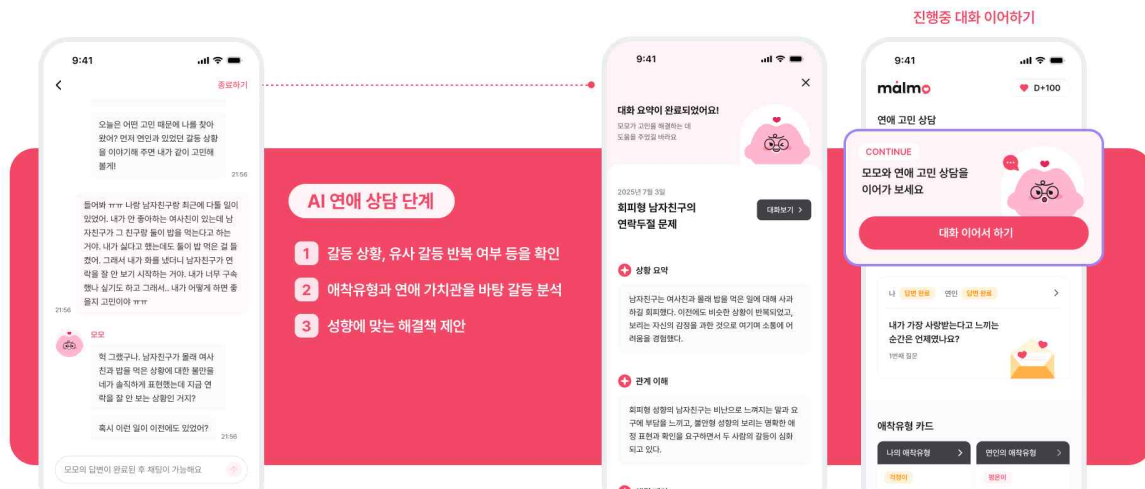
9:41

종료하기

오늘은 어떤 고민 때문에 나를 찾아왔어? 먼저 연인과 있었던 갈등 상황을 이야기해 주면 내가 같이 고민해 볼게!

21:56

들어봐 ㅠㅠ 나랑 남자친구랑 최근에 다툼 일이 있었어. 내가 안 좋아하는 여사친이 있는데 남자친구가 그 친구랑 둘이 밥을 먹는다고 하는 거야. 내가 싫다고 했는데도 둘이 밥 먹은 걸 들켰어. 그래서 내가 화를 냈더니 남자친구가 연락을 잘 안 보기 시작하는 거야. 내가 너무 구속했나 싶기도 하고 그래서... 내가 어떻게 하면 좋을지 고민이야 ㅠㅠ

21:56

모모

헉 그랬구나. 남자친구가 몰래 여사친과 밥을 먹은 상황에 대한 불안을 네가 솔직하게 표현했는데 지금 연락을 잘 안 보는 상황인 거지?

혹시 이런 일이 이전에도 있었어?

21:56

모모의 답변이 완료된 후 채팅이 가능해요

AI 연애 상담 단계

1 갈등 상황, 유사 갈등 반복 여부 등을 확인

2 애착유형과 연애 가치관을 바탕 갈등 분석

3 성향에 맞는 해결책 제안

9:41

대화 요약이 완료되었어요!

모모가 고민을 해결하는 데 도움을 주었길 바라요

2025년 7월 3일

회피형 남자친구의 연락두절 문제

대화보기 >

상황 요약

남자친구는 여사친과 몰래 밥을 먹은 일에 대해 사과하길 회피했다. 이전에도 비슷한 상황이 반복되었고, 보리는 자신의 감정을 과한 것으로 여기며 소통에 어려움을 경험했다.

관계 이해

회피형 성향의 남자친구는 비난으로 느껴지는 말과 요구에 부담을 느끼고, 불안형 성향의 보리는 명확한 애정 표현과 확인을 요구하면서 두 사람의 갈등이 심화되고 있다.

진행중 대화 이어하기

9:41

malmo

D+100

연애 고민 상담

CONTINUE

모모와 연애 고민 상담을 이어가 보세요

대화 이어서 하기

나 답변 완료 연인 답변 완료

내가 가장 사랑받는다고 느끼는 순간은 언제였나요?

1번째 질문

애착유형 카드

나의 애착유형

연인의 애착유형

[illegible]

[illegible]